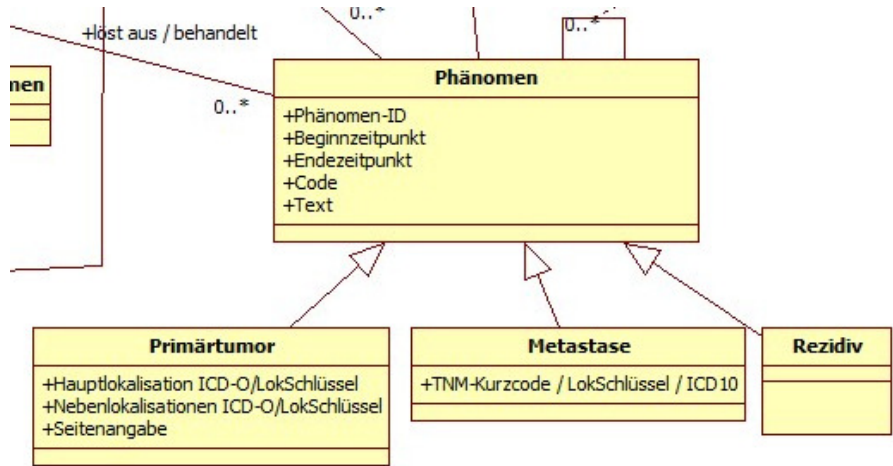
+löst aus / behandelt

0..*

0..*

0..*

nen

Phänomen

+Phänomen-ID
+Beginnzeitpunkt
+Endezeitpunkt
+Code
+Text

Primärtumor

+Hauptlokalisation ICD-O/LokSchlüssel
+Nebenlokalisationen ICD-O/LokSchlüssel
+Seitenangabe

Metastase

+TNM-Kurzcode / LokSchlüssel / ICD10

Rezidiv